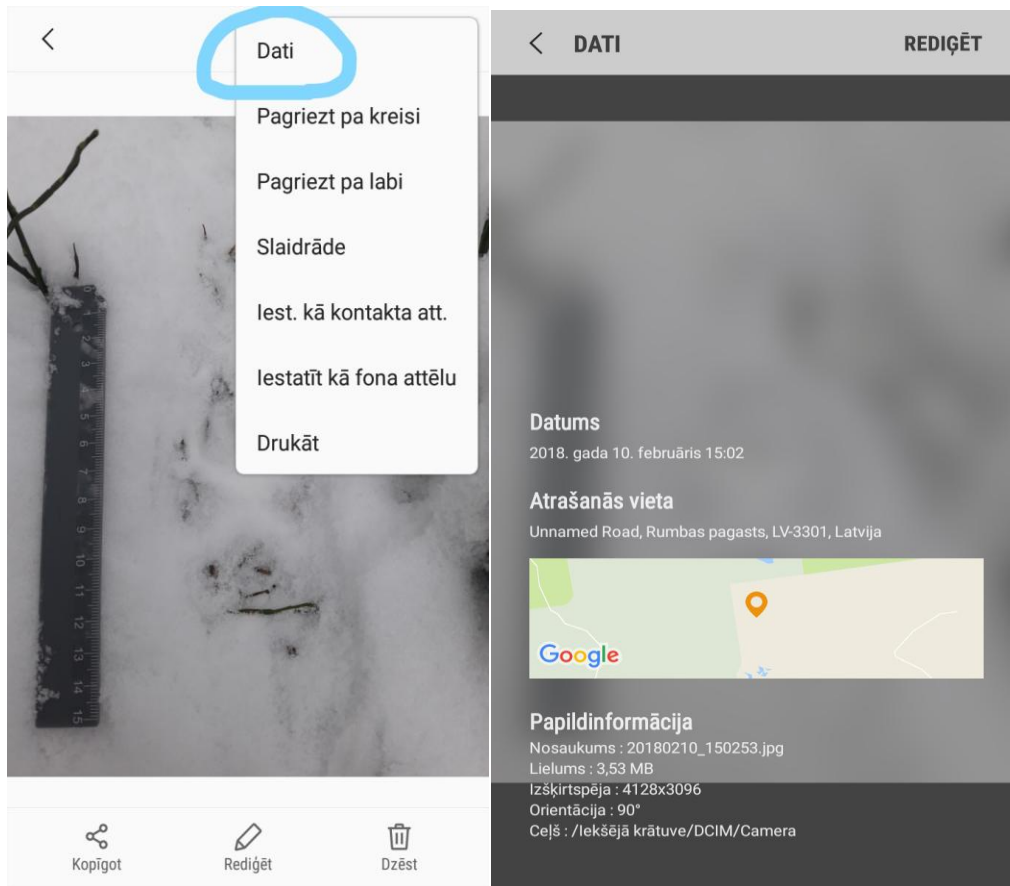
Dati

Pagriezt pa kreisi

Pagriezt pa labi

Slaidrāde

Iest. kā kontakta att.

Iestatīt kā fona attēlu

Drukāt

1 2 3 4 5 6 7 8 9 10 11 12 13 14 15

Kopīgot Rediģēt Dzēst

DATI REDIĢĒT

Datums
2018. gada 10. februāris 15:02

Atrašanās vieta
Unnamed Road, Rumbas pagasts, LV-3301, Latvija

Google

Papildinformācija
Nosaukums : 20180210_150253.jpg
Lielums : 3,53 MB
Izšķirtspēja : 4128x3096
Orientācija : 90°
Ceļš : /Iekšējā krātuve/DCIM/Camera